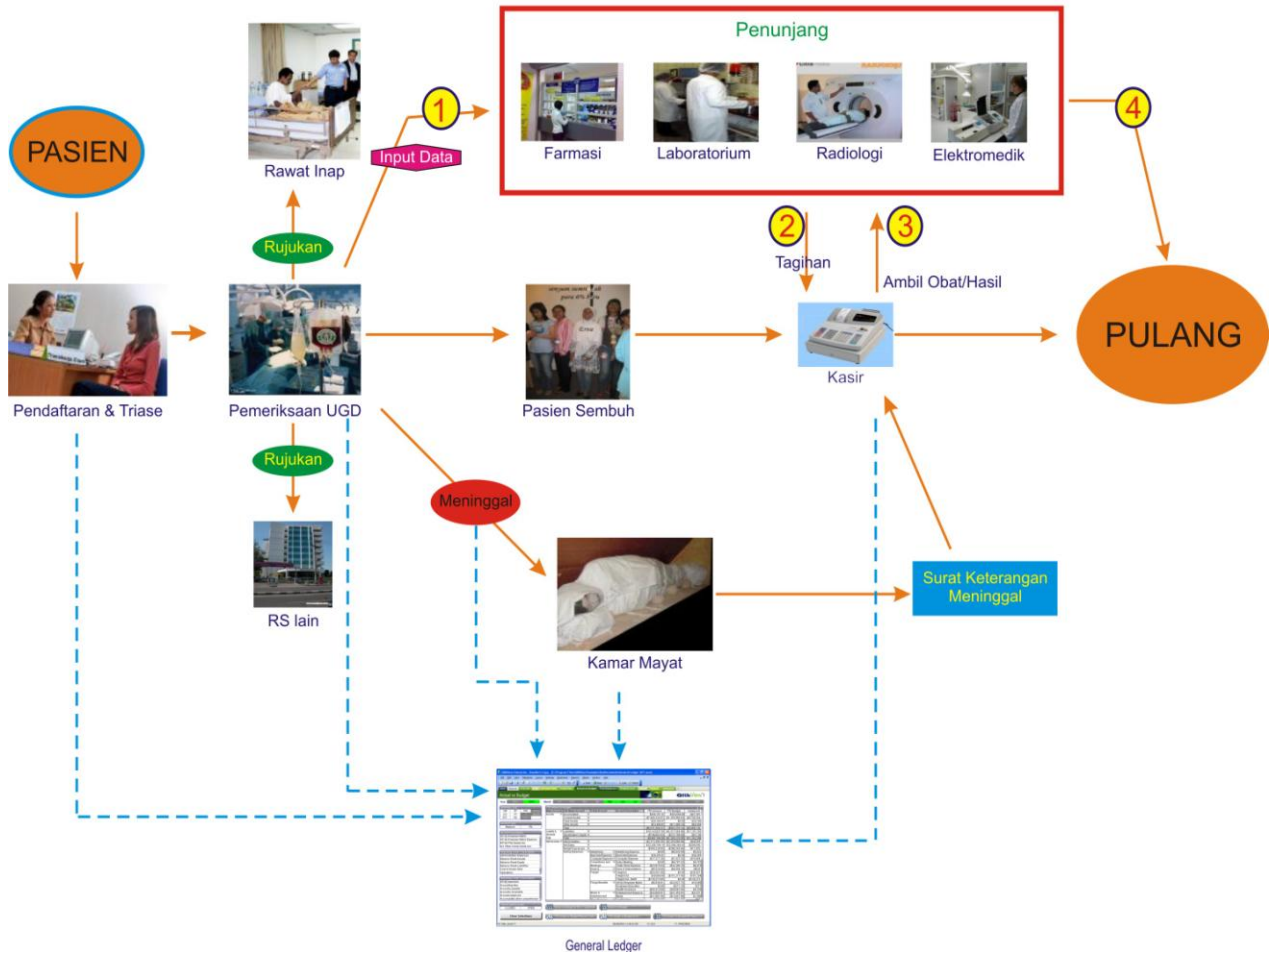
Penunjang

Farmasi

Laboratorium

Radiologi

Elektromedik

PASIEN

Rawat Inap

1

Input Data

4

2

3

Tagihan

Ambil Obat/Hasil

Rujukan

Pendaftaran & Triase

Pemeriksaan UGD

Pasien Sembuh

Kasir

PULANG

Rujukan

Meninggal

RS lain

Kamar Mayat

Surat Keterangan Meninggal

General Ledger